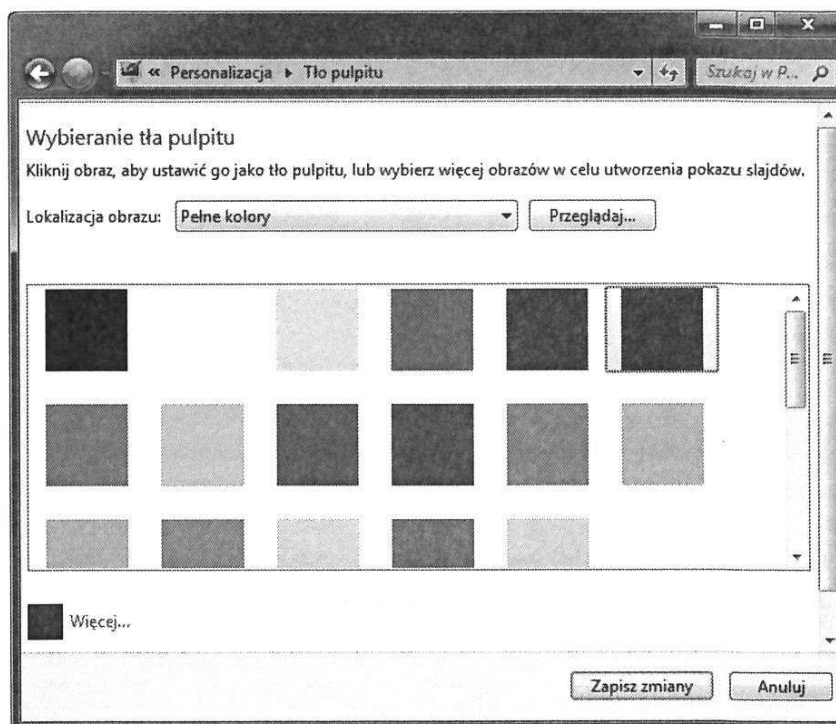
« Personalizacja ▸ Tło pulpitu

Szukaj w P...

Wybieranie tła pulpitu

Kliknij obraz, aby ustawić go jako tło pulpitu, lub wybierz więcej obrazów w celu utworzenia pokazu slajdów.

Lokalizacja obrazu: Pełne kolory

Przeglądaj...

Więcej...

Zapisz zmiany

Anuluj